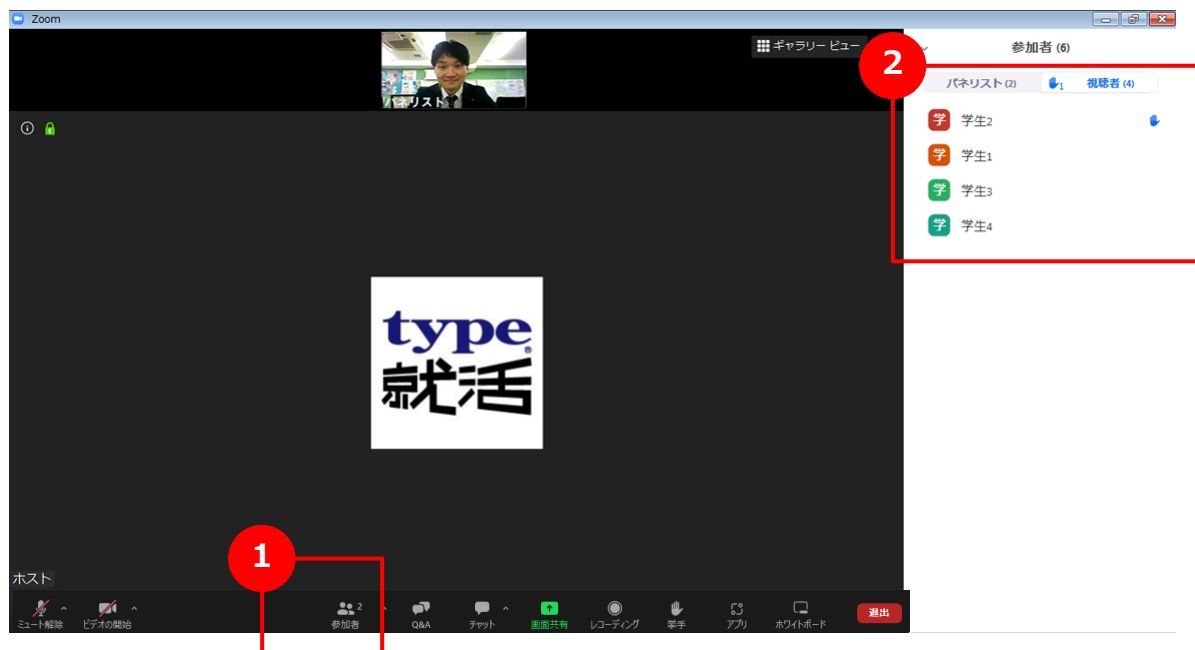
Zoom

パネリスト

ギャラリー ビュー

参加者 (6)

2

パネリスト (2)

1

視聴者 (4)

学 学生2

学 学生1

学 学生3

学 学生4

type

就活

1

ホスト

ミュート解除

ビデオの開始

2

参加者

Q&A

チャット

画面共有

レコーディング

挙手

アプリ

ホワイトボード

退出